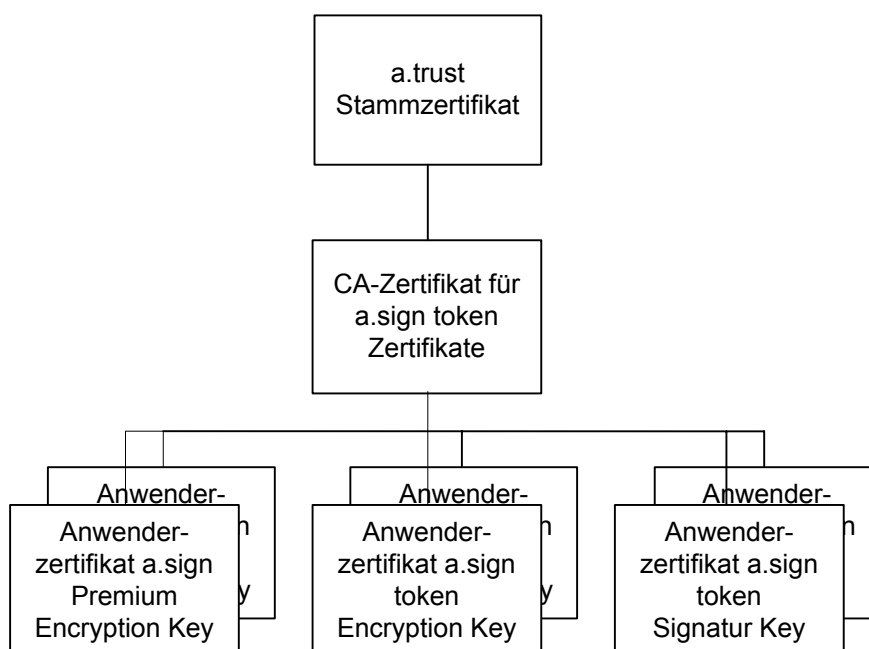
a.trust Stammzertifikat

CA-Zertifikat für a.sign token Zertifikate

Anwender-
h
y

Anwenderzertifikat a.sign Premium Encryption Key

Anwender-
h
y

Anwenderzertifikat a.sign token Encryption Key

Anwender-
h

Anwenderzertifikat a.sign token Signatur Key